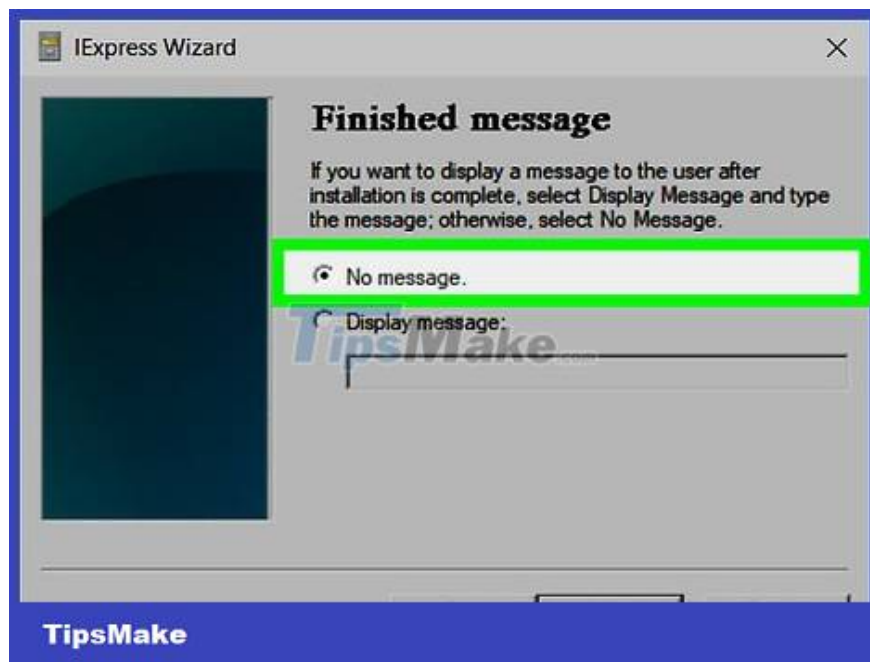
IExpress Wizard

×

Finished message

If you want to display a message to the user after installation is complete, select Display Message and type the message; otherwise, select No Message.

No message.

Display message:

TipsMake.com

TipsMake